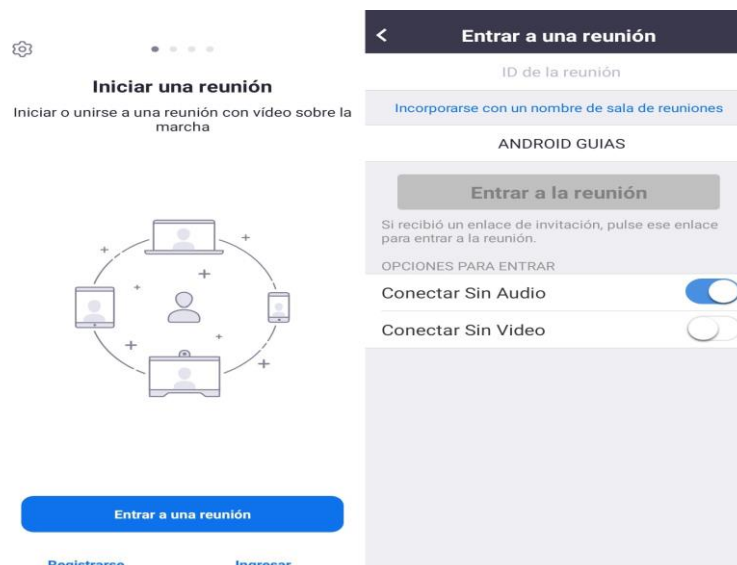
Iniciar una reunión

Iniciar o unirse a una reunión con vídeo sobre la marcha

Entrar a una reunión

Registrarse

Ingresar

Entrar a una reunión

ID de la reunión

Incorporarse con un nombre de sala de reuniones

ANDROID GUIAS

Entrar a la reunión

Si recibió un enlace de invitación, pulse ese enlace para entrar a la reunión.

OPCIONES PARA ENTRAR

Conectar Sin Audio

Conectar Sin Video